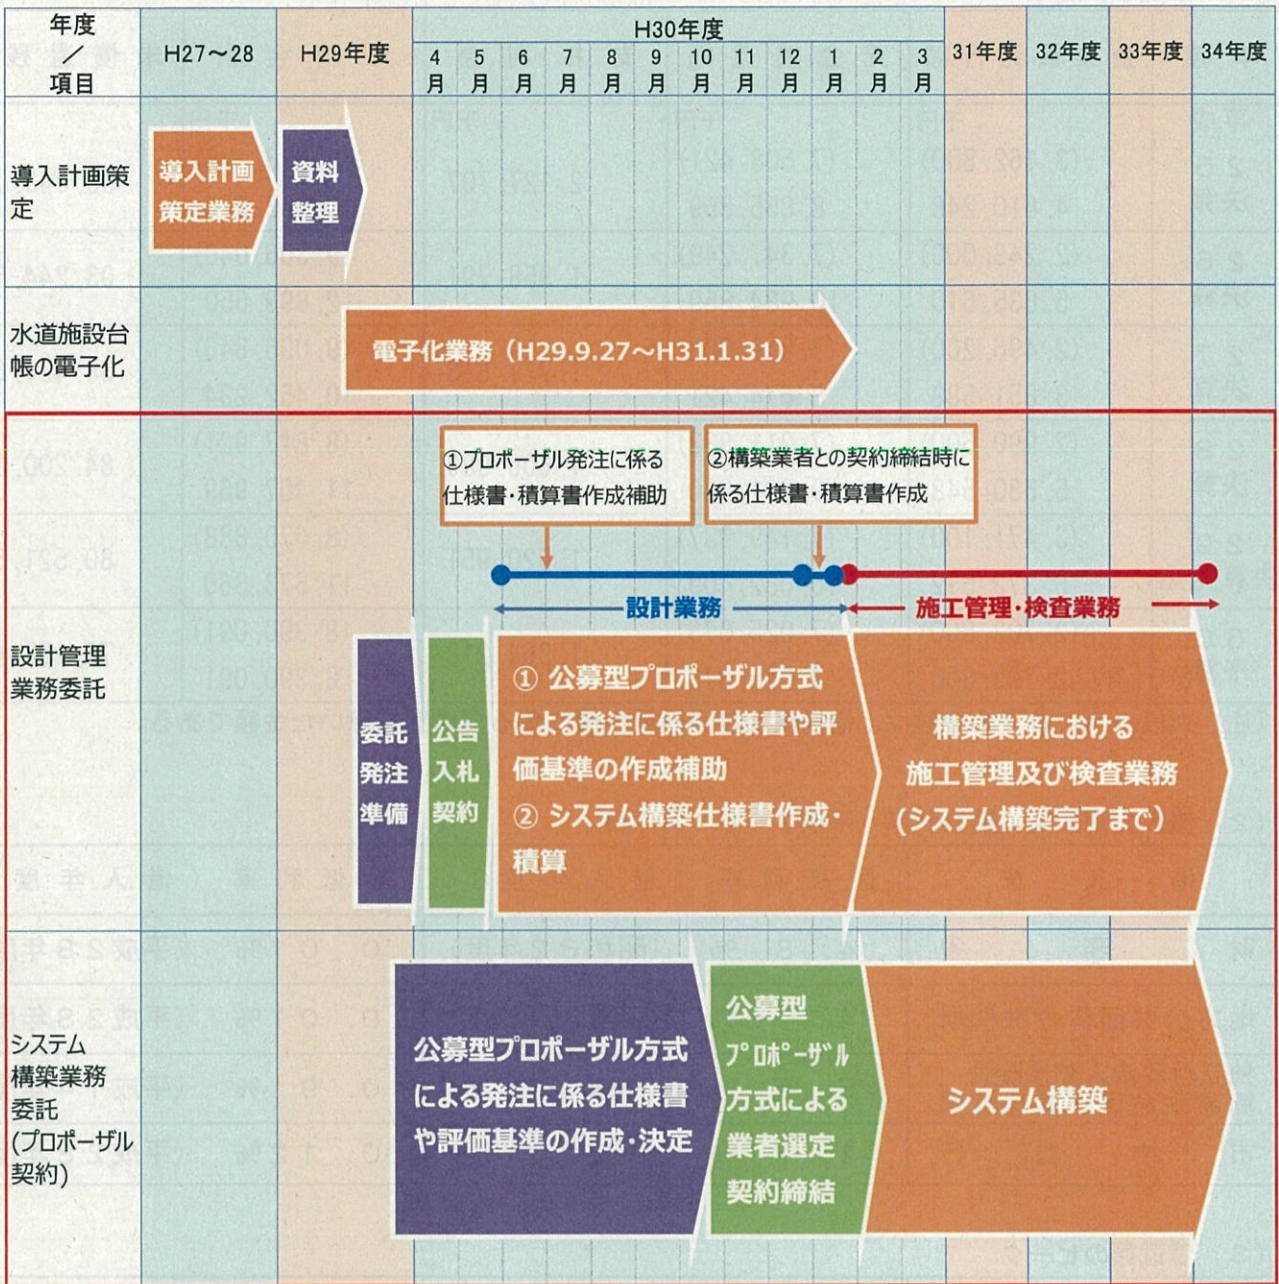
| 年度／項目 | H27～28 | H29年度 | H30年度 4月 | 5月 | 6月 | 7月 | 8月 | 9月 | 10月 | 11月 | 12月 | 1月 | 2月 | 3月 | 31年度 | 32年度 | 33年度 | 34年度 |
|---|---|---|---|---|---|---|---|---|---|---|---|---|---|---|---|---|---|---|
| 導入計画策定 | 導入計画策定業務 | 資料整理 | | | | | | | | | | | | | | | | |
| 水道施設台帳の電子化 | | 電子化業務（H29.9.27～H31.1.31） | | | | | | | | | | | | | | | | |
| 設計管理業務委託 | | 委託発注準備 | 公告入札契約 | | | | | | | | | | | | | | | |
| システム構築業務委託(プロポーザル契約) | | | | | | | | | | | | | | | | | | |

①プロポーザル発注に係る仕様書・積算書作成補助

②構築業者との契約締結時に係る仕様書・積算書作成

設計業務

施工管理・検査業務

① 公募型プロポーザル方式による発注に係る仕様書や評価基準の作成補助
② システム構築仕様書作成・積算

構築業務における施工管理及び検査業務（システム構築完了まで）

公募型プロポーザル方式による発注に係る仕様書や評価基準の作成・決定

公募型ﾌﾟﾛﾎﾟｰｻﾞﾙ方式による業者選定契約締結

システム構築